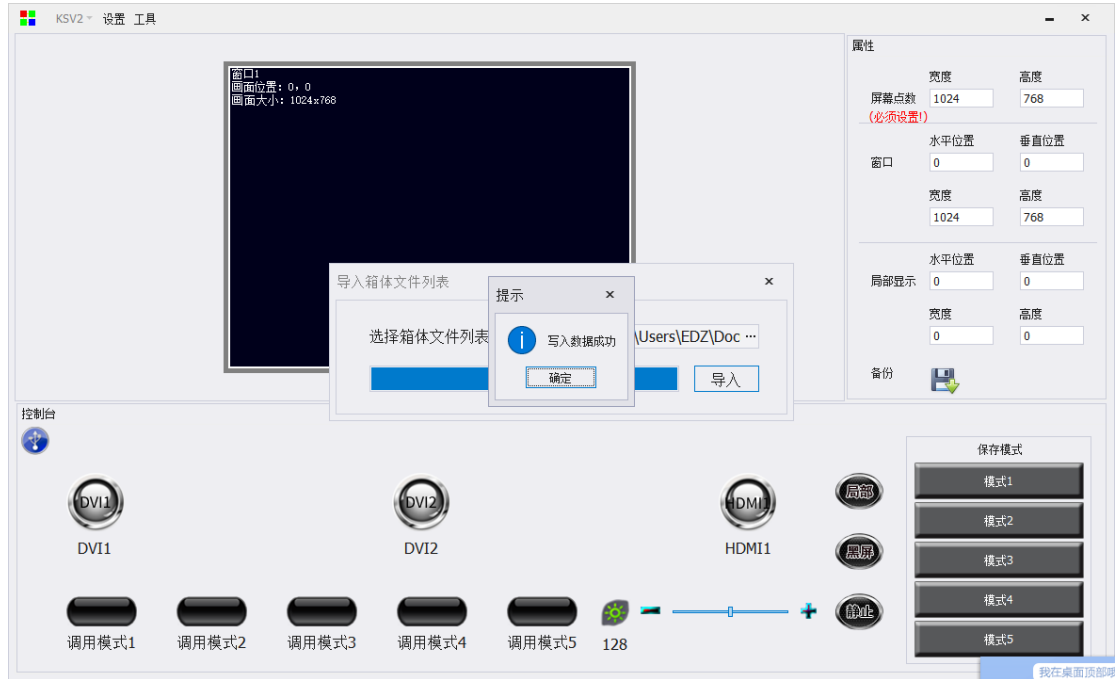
KSV2 设置 工具

窗口1
画面位置：0，0
画面大小：1024x768

属性
屏幕点数 (必须设置!)
宽度 1024
高度 768
窗口
水平位置 0
垂直位置 0
宽度 1024
高度 768
局部显示
水平位置 0
垂直位置 0
宽度 0
高度 0
备份

导入箱体文件列表 ×
选择箱体文件列表 \Users\EDZ\Doc ···
导入

提示 ×
写入数据成功
确定

控制台
DVI1
DVI1
DVI2
DVI2
HDMI1
HDMI1
局部
黑屏
静止
调用模式1
调用模式2
调用模式3
调用模式4
调用模式5
128

保存模式
模式1
模式2
模式3
模式4
模式5

我在桌面顶部哦